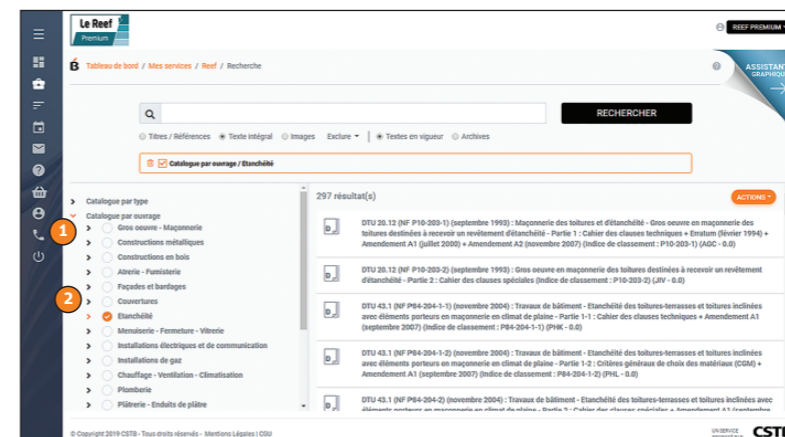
Le Reef
Premium

REEF PREMIUM

Tableau de bord / Mes services / Reef / Recherche

ASSISTANT GRAPHIQUE

RECHERCHER

Titres / Références   Texte intégral   Images   Exclure   Textes en vigueur   Archives

Catalogue par ouvrage / Etanchéité

Catalogue par type
Catalogue par ouvrage
1
Gros oeuvre - Maçonnerie
Constructions métalliques
Constructions en bois
Aterie - Fumisterie
Façades et bardages
2
Couvertures
Etanchéité
Menuiserie - Fermeture - Vitrerie
Installations électriques et de communication
Installations de gaz
Chauffage - Ventilation - Climatisation
Plomberie
Plâtrerie - Enduits de plâtre

297 résultat(s)

ACTIONS

DTU 20.12 (NF P10-203-1) (septembre 1993) : Maçonnerie des toitures et d'étanchéité - Gros oeuvre en maçonnerie des toitures destinées à recevoir un revêtement d'étanchéité - Partie 1 : Cahier des clauses techniques + Erratum (février 1994) + Amendement A1 (juillet 2000) + Amendement A2 (novembre 2007) (Indice de classement : P10-203-1) (AGC - 0.0)

DTU 20.12 (NF P10-203-2) (septembre 1993) : Gros oeuvre en maçonnerie des toitures destinées à recevoir un revêtement d'étanchéité - Partie 2 : Cahier des clauses spéciales (Indice de classement : P10-203-2) (JIV - 0.0)

DTU 43.1 (NF P84-204-1-1) (novembre 2004) : Travaux de bâtiment - Etanchéité des toitures-terrasses et toitures inclinées avec éléments porteurs en maçonnerie en climat de plaine - Partie 1-1 : Cahier des clauses techniques + Amendement A1 (septembre 2007) (Indice de classement : P84-204-1-1) (PHK - 0.0)

DTU 43.1 (NF P84-204-1-2) (novembre 2004) : Travaux de bâtiment - Etanchéité des toitures-terrasses et toitures inclinées avec éléments porteurs en maçonnerie en climat de plaine - Partie 1-2 : Critères généraux de choix des matériaux (CGM) + Amendement A1 (septembre 2007) (Indice de classement : P84-204-1-2) (PHL - 0.0)

DTU 43.1 (NF P84-204-2) (novembre 2004) : Travaux de bâtiment - Etanchéité des toitures-terrasses et toitures inclinées avec éléments porteurs en maçonnerie en climat de plaine - Partie 2 : Cahier des clauses spéciales + Amendement A1 (septembre

© Copyright 2019 CSTB - Tous droits réservés - Mentions Légales | CGU

UN SERVICE
CSTB